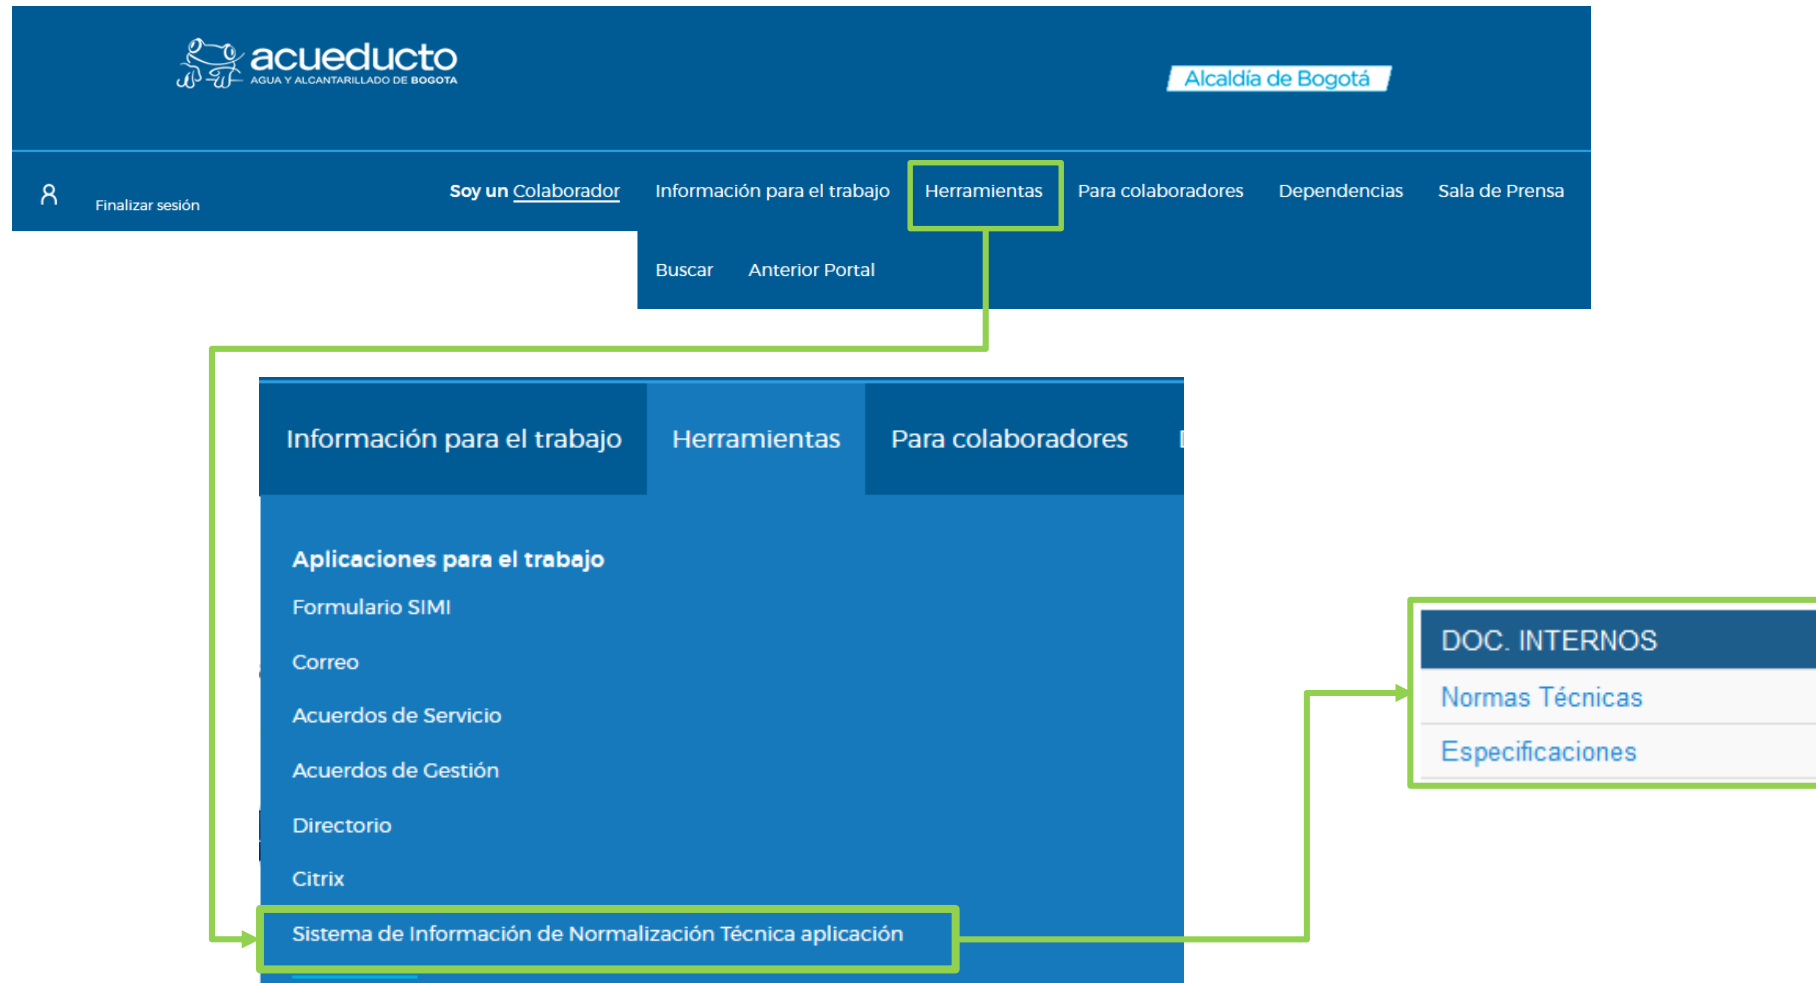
acueducto
AGUA Y ALCANTARILLADO DE BOGOTA

Alcaldía de Bogotá

Finalizar sesión

Soy un Colaborador   Información para el trabajo   Herramientas   Para colaboradores   Dependencias   Sala de Prensa

Buscar   Anterior Portal

Información para el trabajo   Herramientas   Para colaboradores

Aplicaciones para el trabajo

Formulario SIMI

Correo

Acuerdos de Servicio

Acuerdos de Gestión

Directorio

Citrix

Sistema de Información de Normalización Técnica aplicación

DOC. INTERNOS

Normas Técnicas

Especificaciones